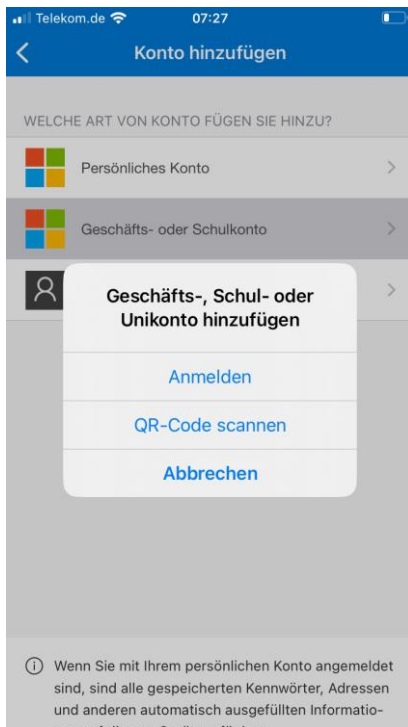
Telekom.de 07:27

Konto hinzufügen

WELCHE ART VON KONTO FÜGEN SIE HINZU?

Persönliches Konto

Geschäfts- oder Schulkonto

Geschäfts-, Schul- oder Unikonto hinzufügen

Anmelden

QR-Code scannen

Abbrechen

Wenn Sie mit Ihrem persönlichen Konto angemeldet sind, sind alle gespeicherten Kennwörter, Adressen und anderen automatisch ausgefüllten Informatio- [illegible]